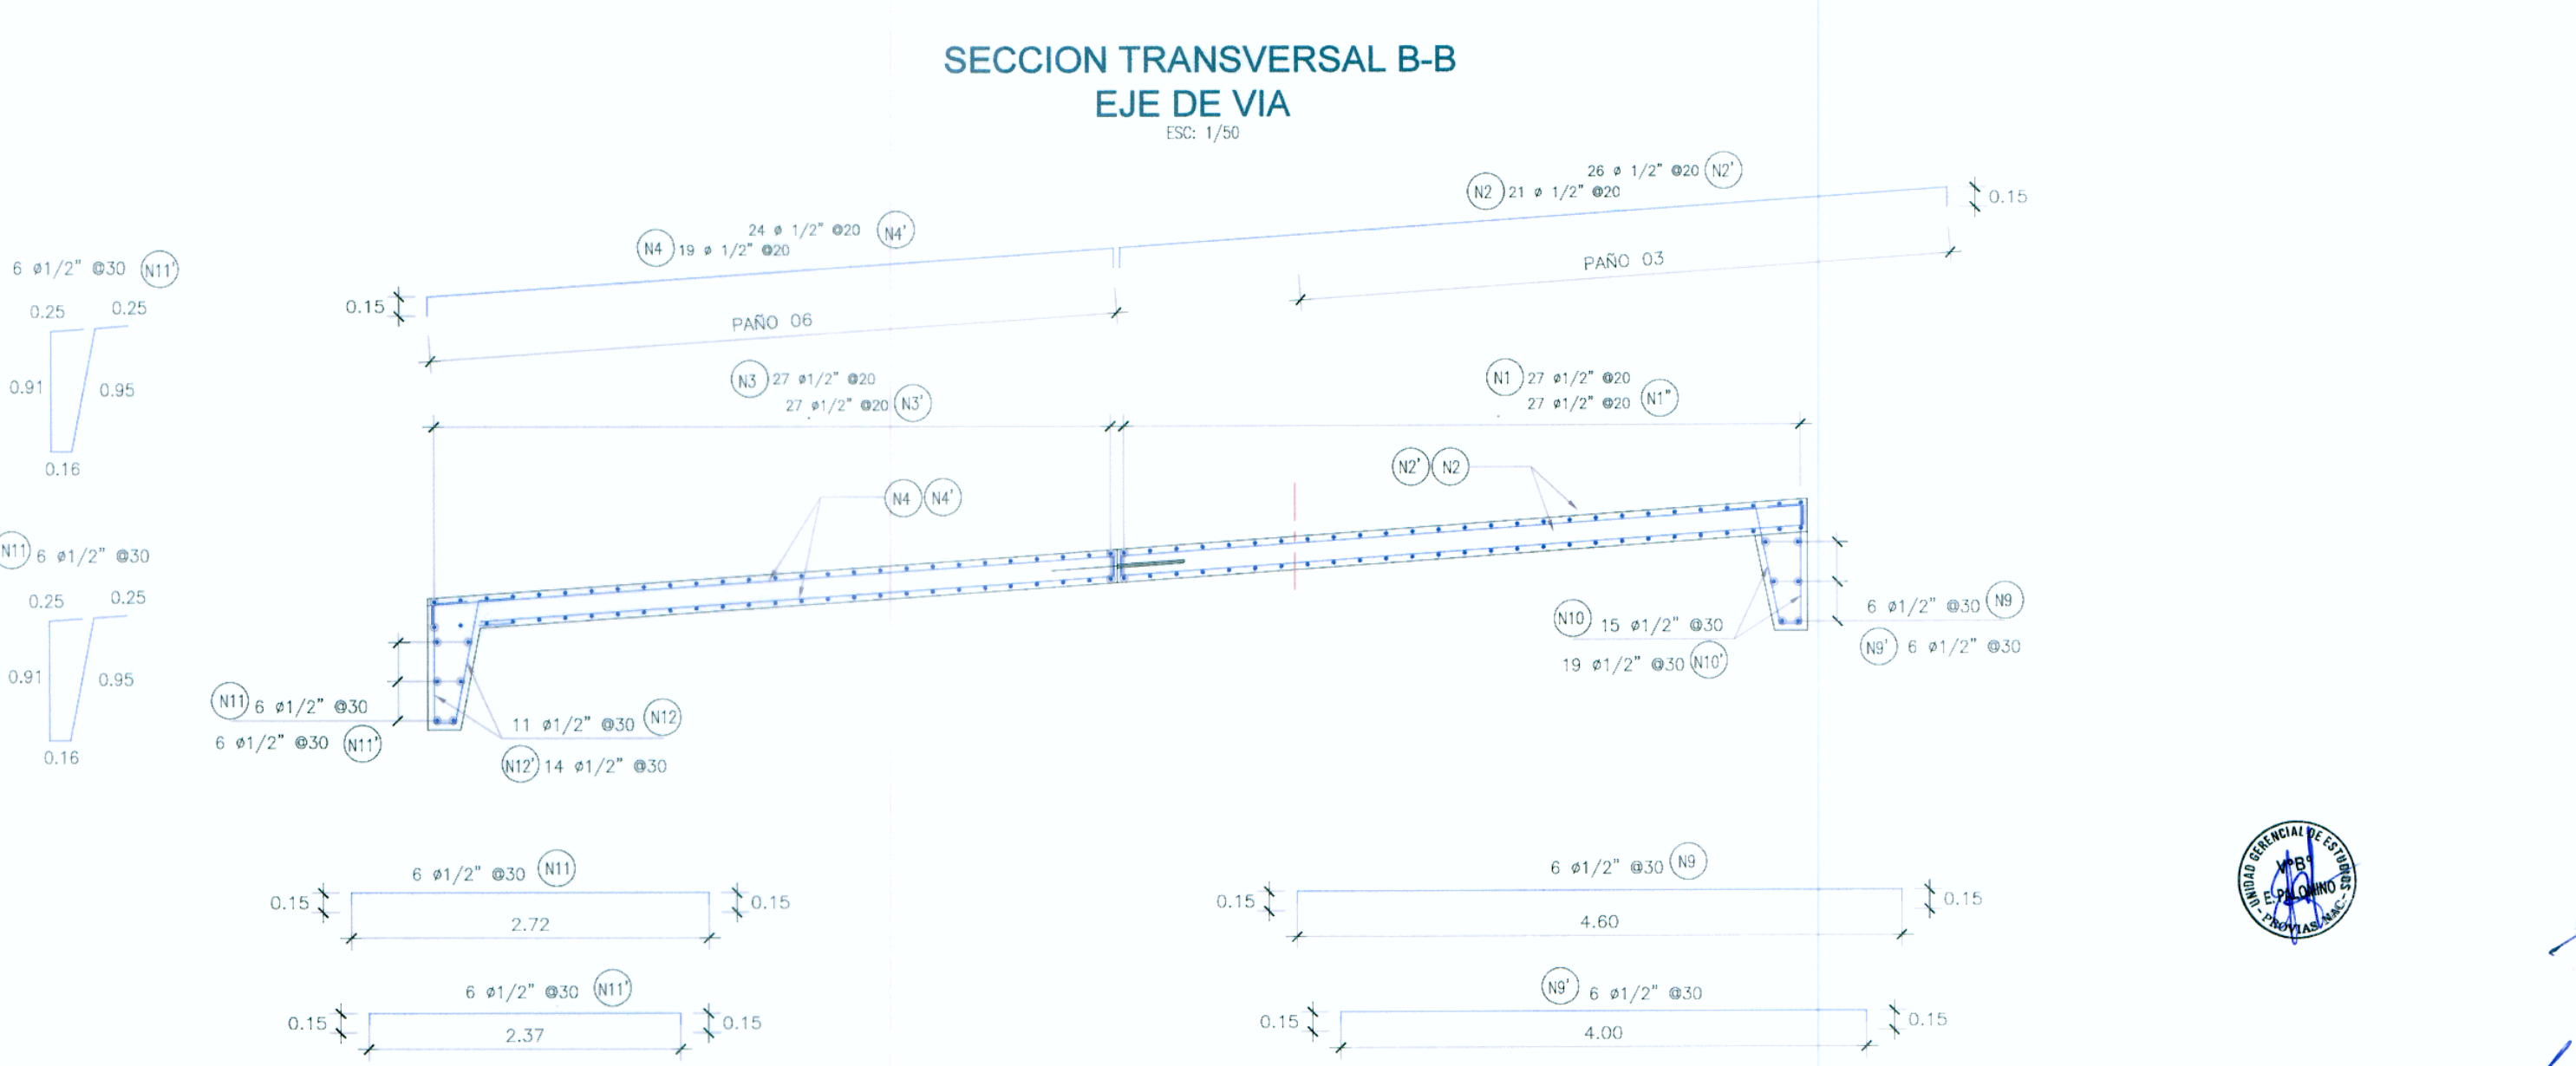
SECCION TRANSVERSAL B-B
EJE DE VIA
ESC: 1/50

26 ø 1/2" @20 (N2')
(N2) 21 ø 1/2" @20
0.15

24 ø 1/2" @20 (N4')
(N4) 19 ø 1/2" @20

PAÑO 03

6 ø1/2" @30 (N11')
0.25 0.25
0.91 0.95
0.16

0.15
PAÑO 06

(N3) 27 ø1/2" @20
27 ø1/2" @20 (N3')

(N1) 27 ø1/2" @20
27 ø1/2" @20 (N1")

(N2') (N2)

(N4) (N4')

(N11) 6 ø1/2" @30
0.25 0.25
0.91 0.95
0.16

6 ø1/2" @30 (N9)
(N10) 15 ø1/2" @30
(N9') 6 ø1/2" @30
19 ø1/2" @30 (N10')

(N11) 6 ø1/2" @30
6 ø1/2" @30 (N11')
11 ø1/2" @30 (N12)
(N12') 14 ø1/2" @30

6 ø1/2" @30 (N11)
0.15
0.15
2.72

6 ø1/2" @30 (N9)
0.15
0.15
4.60

6 ø1/2" @30 (N11')
0.15
0.15
2.37

(N9') 6 ø1/2" @30
0.15
0.15
4.00

UNIDAD GERENCIAL DE ESTUDIOS
V°B°
E. PALOMINO
PROVIAS NAC.